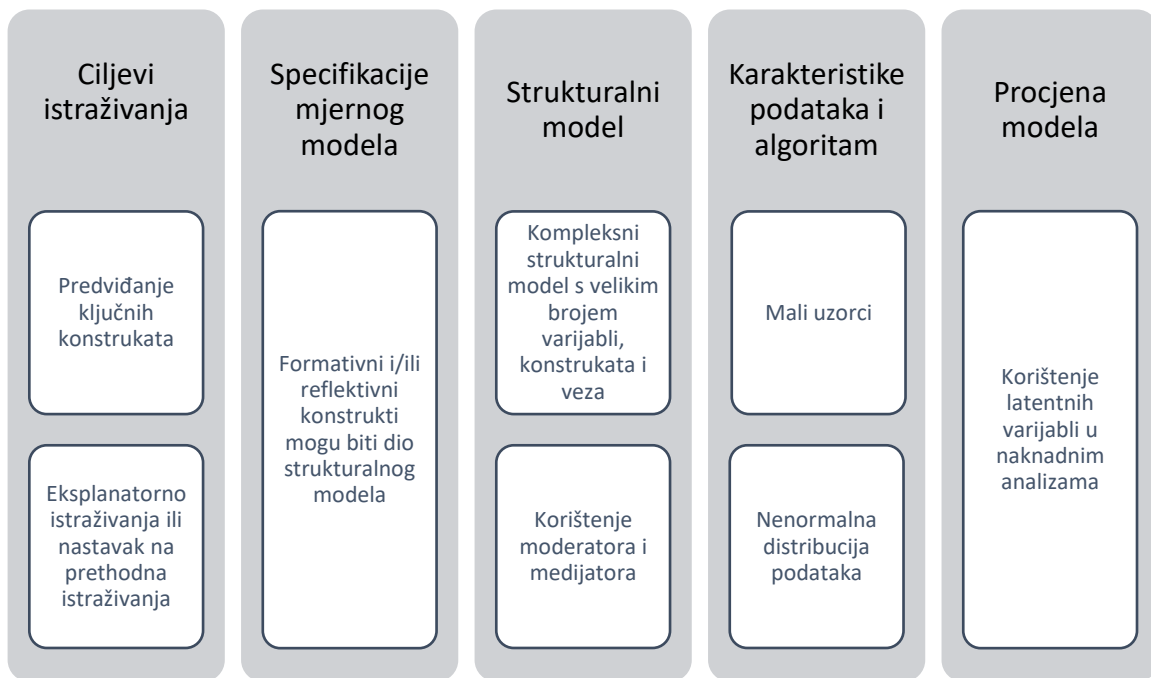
Ciljevi istraživanja

Predviđanje ključnih konstrukata

Eksplanatorno istraživanja ili nastavak na prethodna istraživanja

Specifikacije mjernog modela

Formativni i/ili reflektivni konstrukti mogu biti dio strukturalnog modela

Strukturalni model

Kompleksni strukturalni model s velikim brojem varijabli, konstrukata i veza

Korištenje moderatora i medijatora

Karakteristike podataka i algoritam

Mali uzorci

Nenormalna distribucija podataka

Procjena modela

Korištenje latentnih varijabli u naknadnim analizama